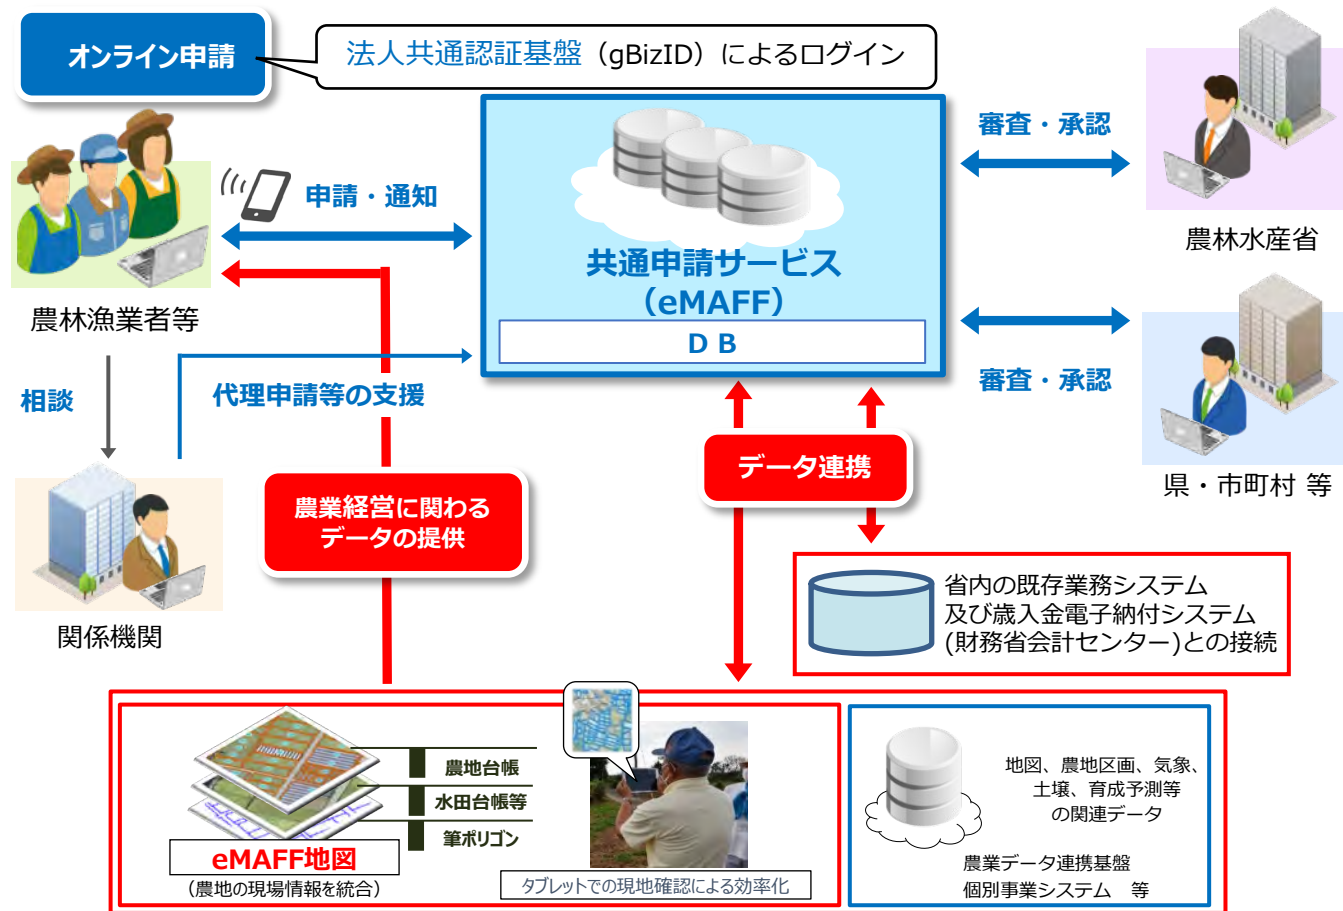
オンライン申請

法人共通認証基盤（gBizID）によるログイン

農林漁業者等

申請・通知

共通申請サービス
（eMAFF）

D B

審査・承認

農林水産省

審査・承認

県・市町村 等

相談

代理申請等の支援

関係機関

農業経営に関わる
データの提供

データ連携

省内の既存業務システム
及び歳入金電子納付システム
(財務省会計センター)との接続

農地台帳

水田台帳等

筆ポリゴン

eMAFF地図

（農地の現場情報を統合）

タブレットでの現地確認による効率化

地図、農地区画、気象、
土壌、育成予測等
の関連データ

農業データ連携基盤
個別事業システム 等